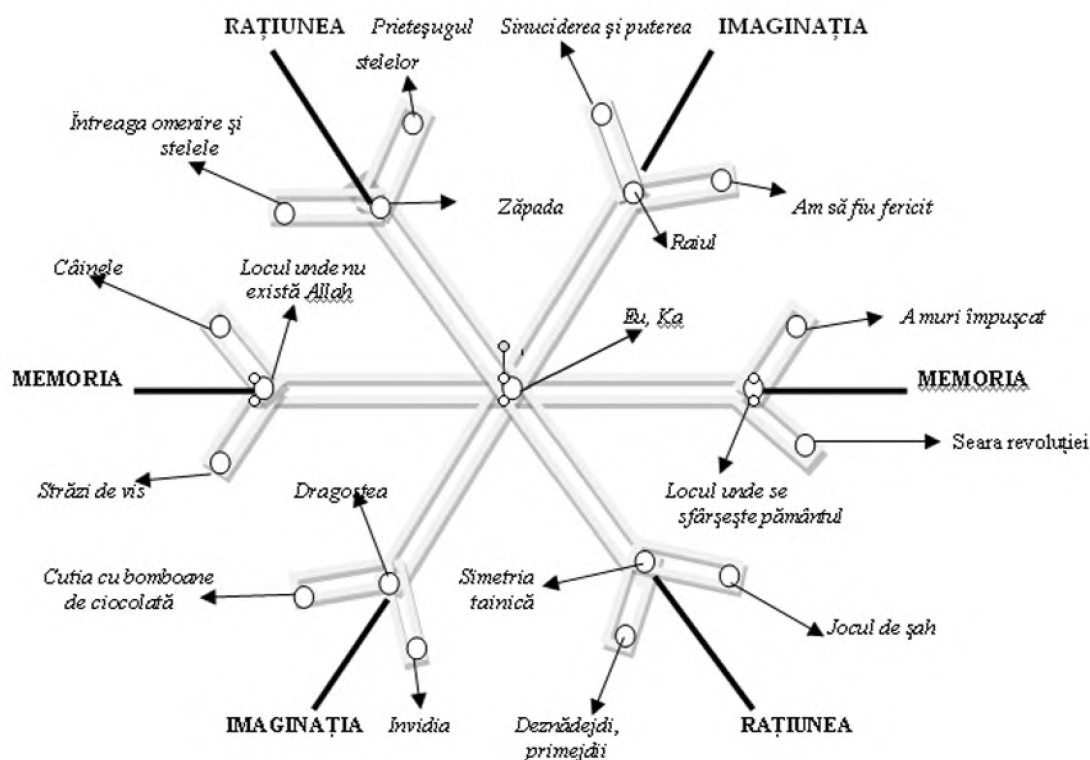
RAȚIUNEA

Prieteșugul stelelor

Sinuciderea și puterea

IMAGINAȚIA

Întreaga omenire și stelele

Zăpada

Am să fiu fericit

Raiul

Câinele

Locul unde nu există Allah

Eu, Ka

A muri împușcat

MEMORIA

MEMORIA

Seara revoluției

Străzi de vis

Dragostea

Locul unde se sfârșește pământul

Cutia cu bomboane de ciocolată

Simetria tainică

Jocul de șah

IMAGINAȚIA

Invidia

Deznădejdi, primejdii

RAȚIUNEA